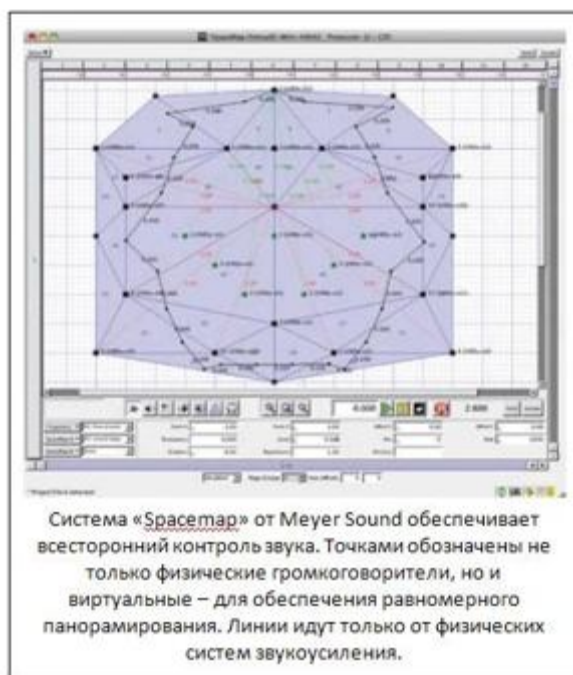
Система «Spacemap» от Meyer Sound обеспечивает всесторонний контроль звука. Точками обозначены не только физические громкоговорители, но и виртуальные – для обеспечения равномерного панорамирования. Линии идут только от физических систем звукоусиления.